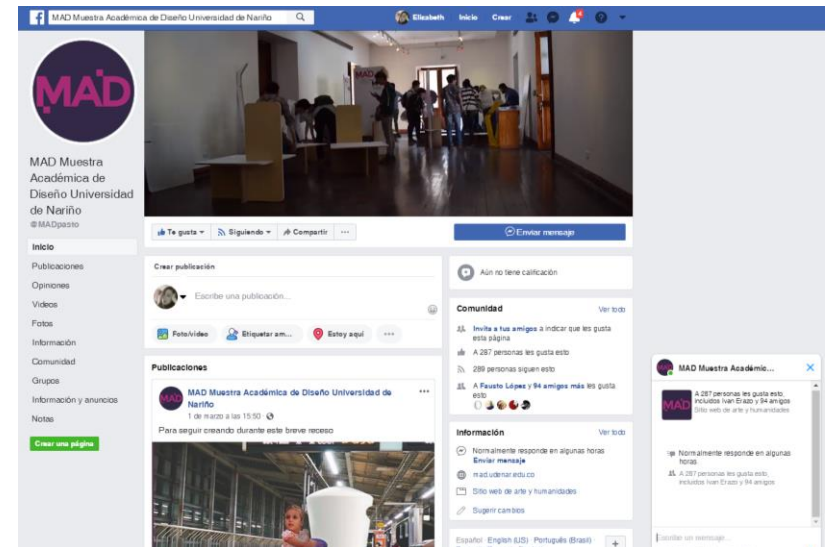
MAD Muestra Académica de Diseño Universidad de Nariño

Elizabeth Inicio Crear

MAD

MAD Muestra Académica de Diseño Universidad de Nariño
@MADpasto

Inicio
Publicaciones
Opiniones
Videos
Fotos
Información
Comunidad
Grupos
Información y anuncios
Notas

Crear una página

Te gusta Siguiendo Compartir ···

Enviar mensaje

Crear publicación

Escribe una publicación...

Foto/video Etiquetar am... Estoy aquí ···

Publicaciones

MAD Muestra Académica de Diseño Universidad de Nariño
1 de marzo a las 15:50
Para seguir creando durante este breve receso

Aún no tiene calificación

Comunidad Ver todo

Invita a tus amigos a indicar que les gusta esta página

A 287 personas les gusta esto

289 personas siguen esto

A Fausto López y 94 amigos más les gusta esto

Información Ver todo

Normalmente responde en algunas horas
Enviar mensaje

mad.udenar.edu.co

Sitio web de arte y humanidades

Sugerir cambios

Español English (US) Português (Brasil)

MAD Muestra Académic...

A 287 personas les gusta esto, incluidos Ivan Erazo y 94 amigos
Sitio web de arte y humanidades

Normalmente responde en algunas horas
A 287 personas les gusta esto, incluidos Ivan Erazo y 94 amigos

Escribe un mensaje...